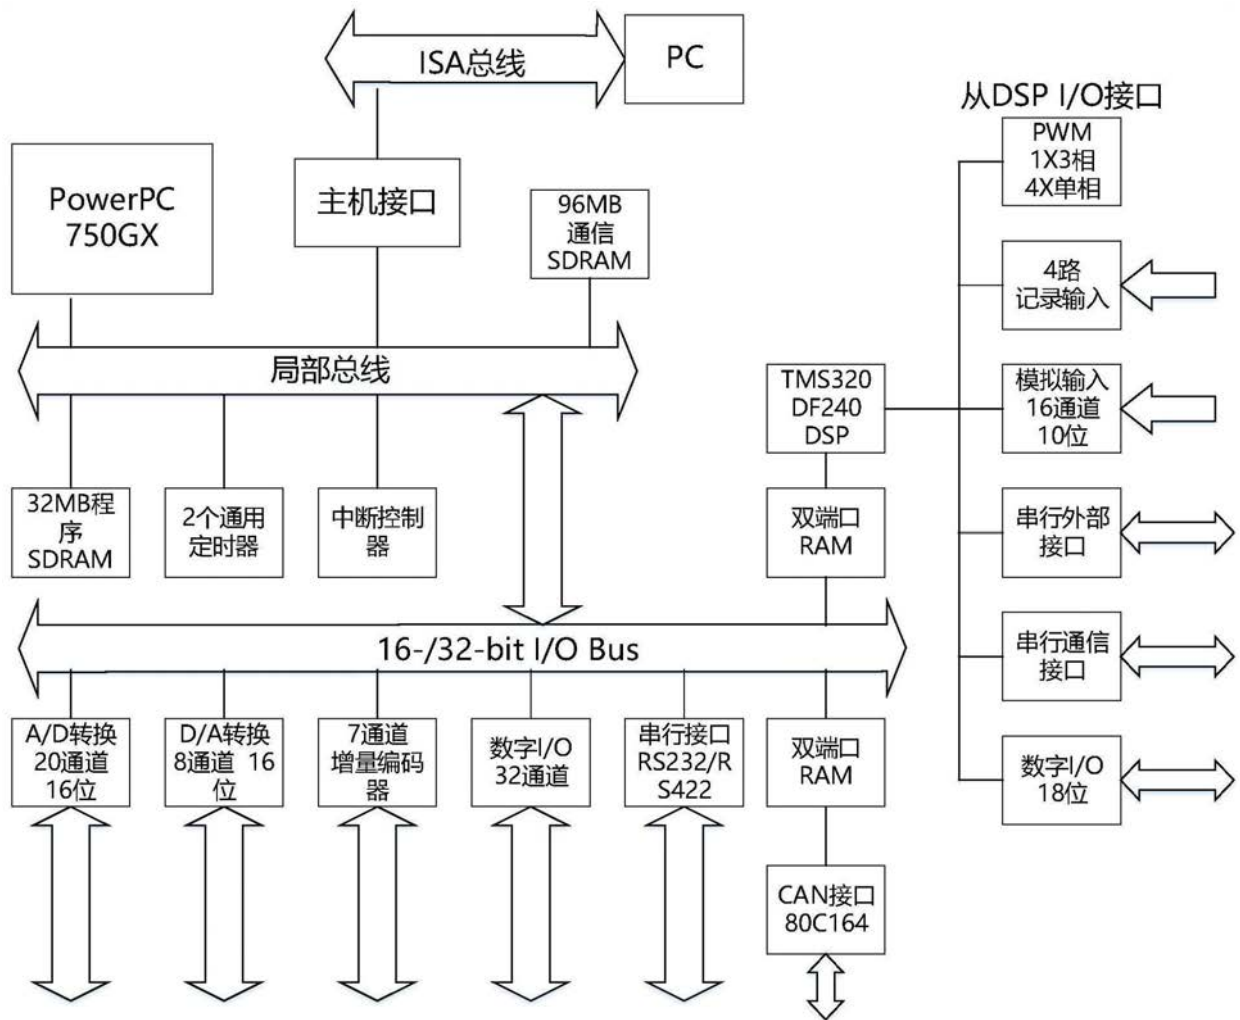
ISA总线

PC

PowerPC 750GX

主机接口

96MB 通信 SDRAM

局部总线

32MB程序 SDRAM

2个通用定时器

中断控制器

16-/32-bit I/O Bus

A/D转换 20通道 16位

D/A转换 8通道 16位

7通道 增量编码器

数字I/O 32通道

串行接口 RS232/RS422

双端口 RAM

CAN接口 80C164

TMS320 DF240 DSP

双端口 RAM

从DSP I/O接口

PWM 1X3相 4X单相

4路 记录输入

模拟输入 16通道 10位

串行外部接口

串行通信接口

数字I/O 18位